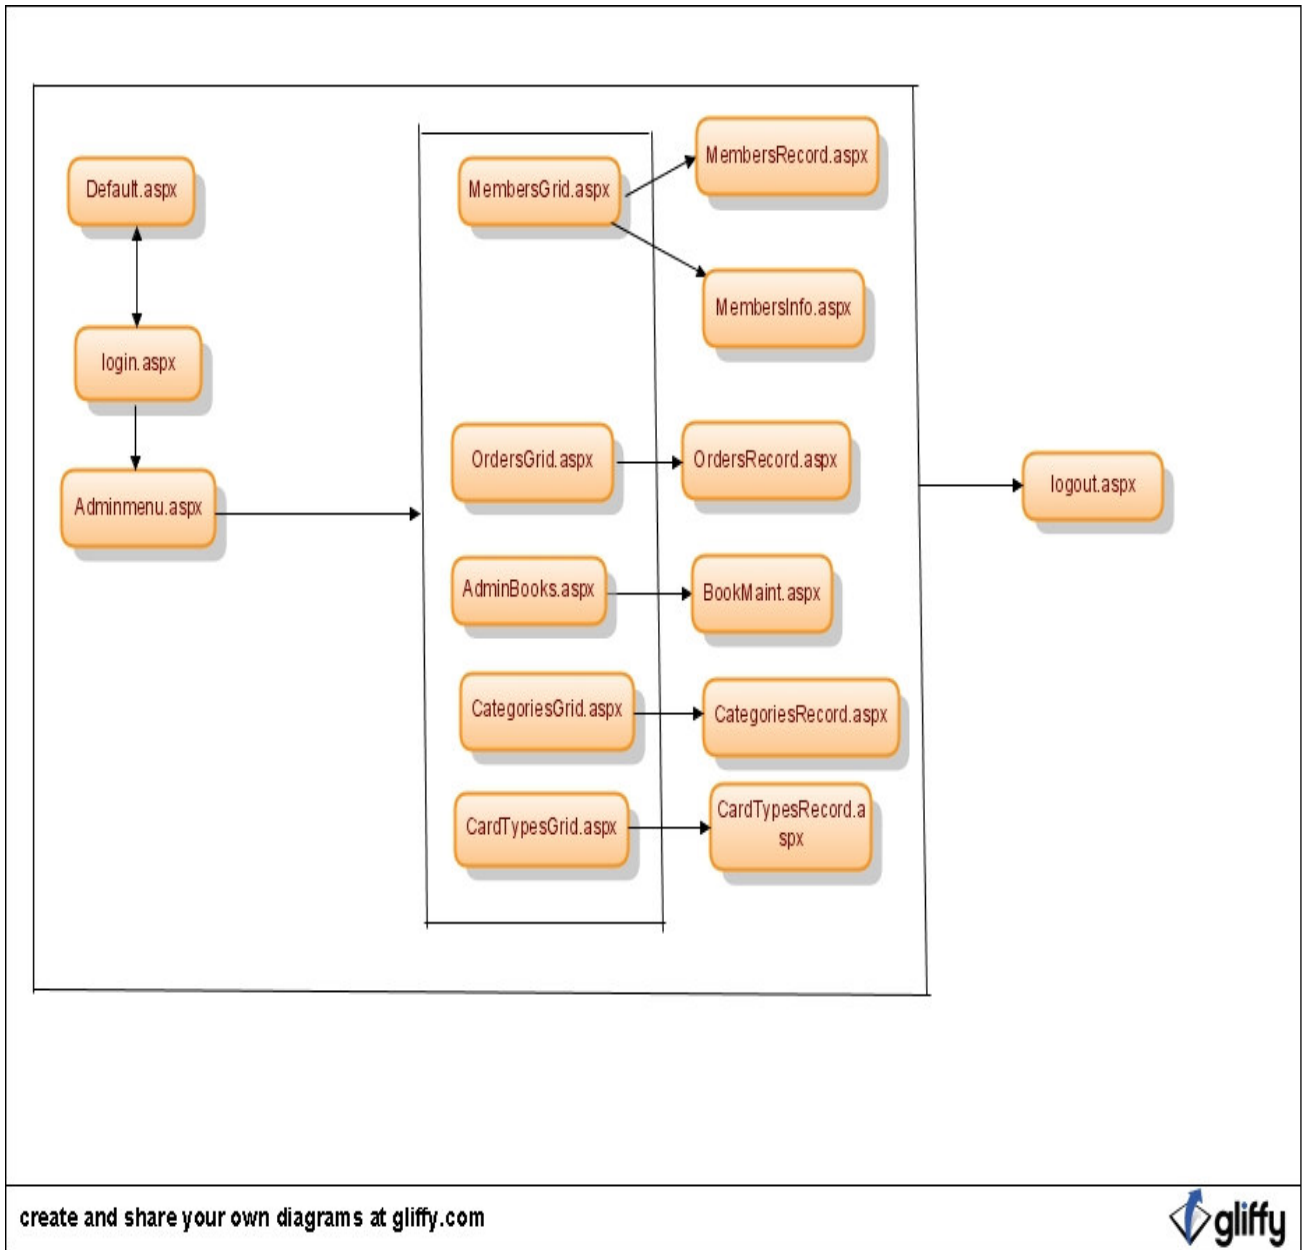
Default.aspx

login.aspx

Adminmenu.aspx

MembersGrid.aspx

MembersRecord.aspx

MembersInfo.aspx

OrdersGrid.aspx

OrdersRecord.aspx

AdminBooks.aspx

BookMaint.aspx

CategoriesGrid.aspx

CategoriesRecord.aspx

CardTypesGrid.aspx

CardTypesRecord.aspx

logout.aspx

create and share your own diagrams at gliffy.com

gliffy